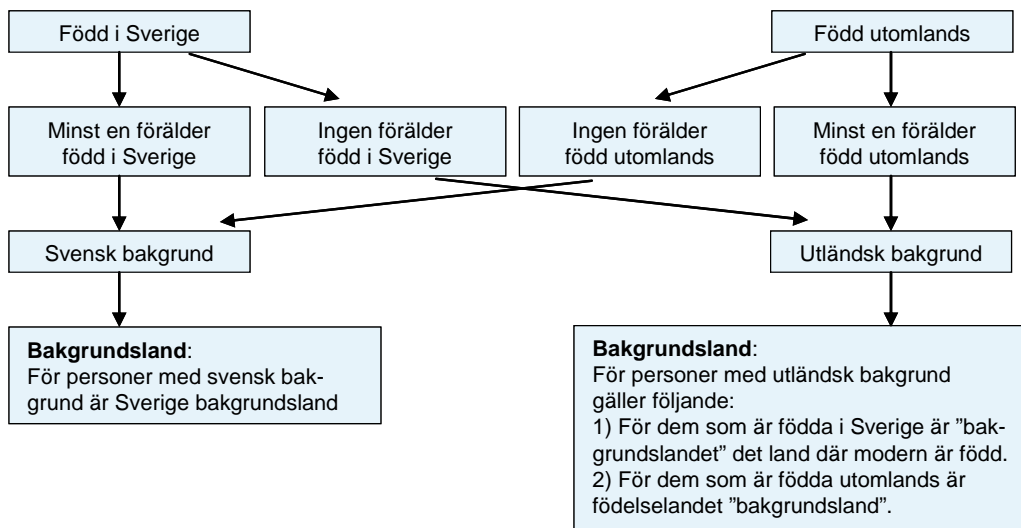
Född i Sverige

Född utomlands

Minst en förälder född i Sverige

Ingen förälder född i Sverige

Ingen förälder född utomlands

Minst en förälder född utomlands

Svensk bakgrund

Utländsk bakgrund

**Bakgrundsland**:
För personer med svensk bakgrund är Sverige bakgrundsland

**Bakgrundsland**:
För personer med utländsk bakgrund gäller följande:
1) För dem som är födda i Sverige är ”bakgrundslandet” det land där modern är född.
2) För dem som är födda utomlands är födelselandet ”bakgrundsland”.